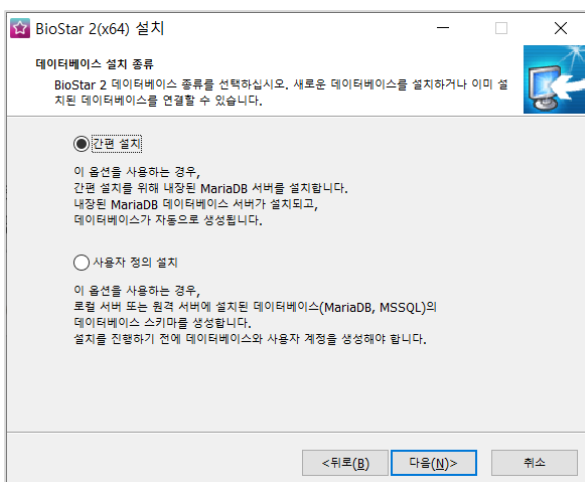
BioStar 2(x64) 설치

데이터베이스 설치 종류

BioStar 2 데이터베이스 종류를 선택하십시오. 새로운 데이터베이스를 설치하거나 이미 설치된 데이터베이스를 연결할 수 있습니다.

간편 설치

이 옵션을 사용하는 경우,
간편 설치를 위해 내장된 MariaDB 서버를 설치합니다.
내장된 MariaDB 데이터베이스 서버가 설치되고,
데이터베이스가 자동으로 생성됩니다.

사용자 정의 설치

이 옵션을 사용하는 경우,
로컬 서버 또는 원격 서버에 설치된 데이터베이스(MariaDB, MSSQL)의
데이터베이스 스키마를 생성합니다.
설치를 진행하기 전에 데이터베이스와 사용자 계정을 생성해야 합니다.

<뒤로(B)
다음(N)>
취소